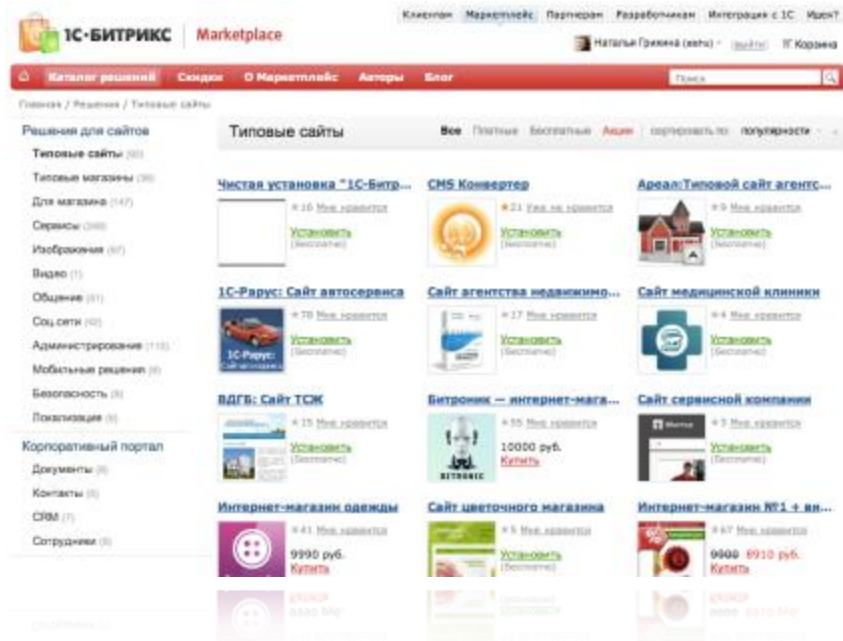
1С·БИТРИКС Marketplace

Клиентам Маркетплейс Партнерам Разработчикам Интеграция с 1С Идеи?

Наталья Гринина (sehu) · выйти Корзина

Каталог решений Скидки О Маркетплейс Авторы Блог Поиск

Главная / Решения / Типовые сайты

Решения для сайтов
Типовые сайты (80)
Типовые магазины (36)
Для магазина (147)
Сервисы (398)
Изображения (67)
Видео (1)
Общение (61)
Соц.сети (40)
Администрирование (115)
Мобильные решения (6)
Безопасность (9)
Локализация (9)

Корпоративный портал
Документы (8)
Контакты (5)
CRM (7)
Сотрудники (9)

Типовые сайты

Все Платные Бесплатные Акции сортировать по: популярности

Чистая установка "1С-Битр...
★16 Мне нравится
Установить
(Бесплатно)

CMS Конвертер
★21 Уже не нравится
Установить
(Бесплатно)

Ареал:Типовой сайт агентс...
★9 Мне нравится
Установить
(Бесплатно)

1С-Рарус: Сайт автосервиса
★78 Мне нравится
Установить
(Бесплатно)

Сайт агентства недвижимо...
★17 Мне нравится
Установить
(Бесплатно)

Сайт медицинской клиники
★4 Мне нравится
Установить
(Бесплатно)

ВДГБ: Сайт ТСЖ
★15 Мне нравится
Установить
(Бесплатно)

Битроник — интернет-мага...
★55 Мне нравится
10000 руб.
Купить

Сайт сервисной компании
★5 Мне нравится
Установить
(Бесплатно)

Интернет-магазин одежды
★41 Мне нравится
9990 руб.
Купить

Сайт цветочного магазина
★5 Мне нравится
Установить
(Бесплатно)

Интернет-магазин №1 + ви...
★67 Мне нравится
9900 8910 руб.
Купить